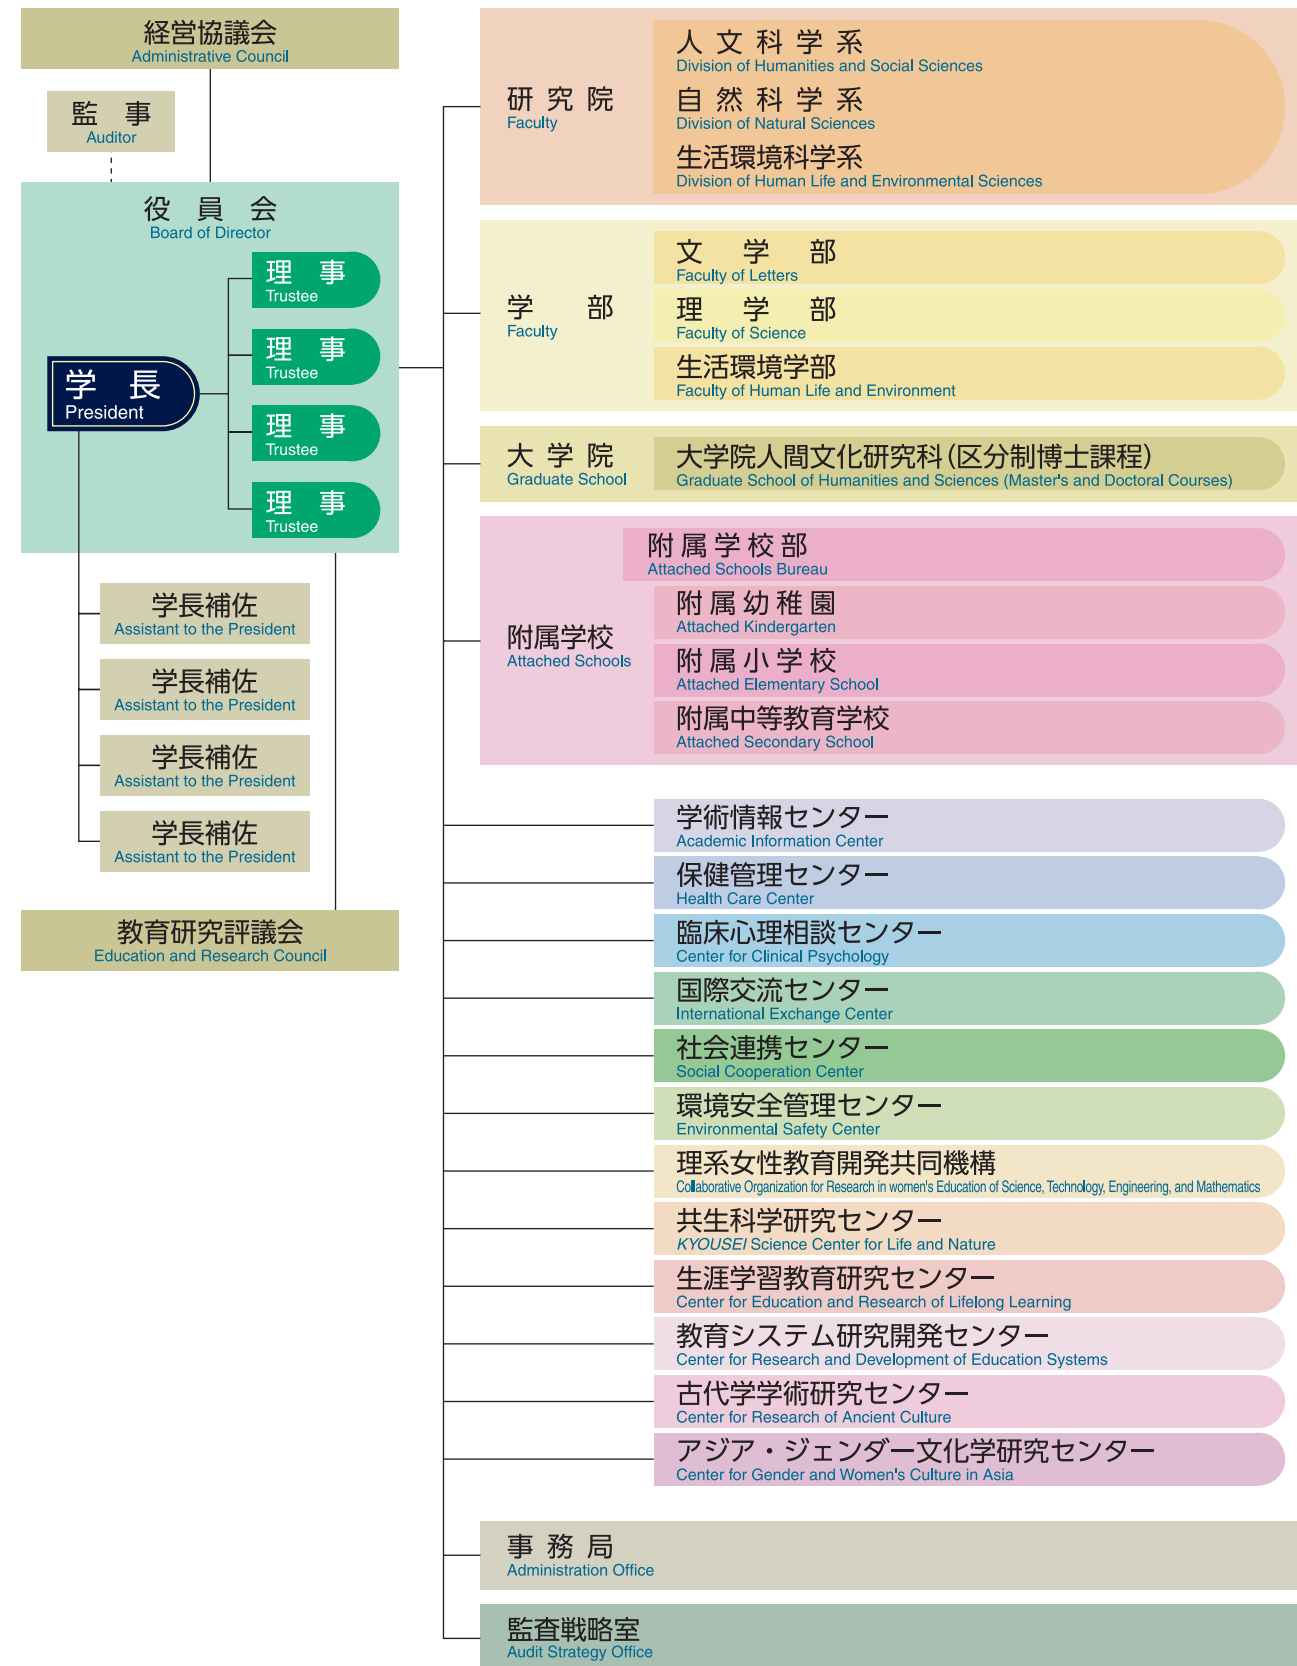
経営協議会
Administrative Council

監 事
Auditor

役 員 会
Board of Director

学 長
President

理 事
Trustee

理 事
Trustee

理 事
Trustee

理 事
Trustee

学長補佐
Assistant to the President

学長補佐
Assistant to the President

学長補佐
Assistant to the President

学長補佐
Assistant to the President

教育研究評議会
Education and Research Council

研 究 院
Faculty

人 文 科 学 系
Division of Humanities and Social Sciences

自 然 科 学 系
Division of Natural Sciences

生活環境科学系
Division of Human Life and Environmental Sciences

学 部
Faculty

文 学 部
Faculty of Letters

理 学 部
Faculty of Science

生活環境学部
Faculty of Human Life and Environment

大 学 院
Graduate School

大学院人間文化研究科(区分制博士課程)
Graduate School of Humanities and Sciences (Master's and Doctoral Courses)

附属学校
Attached Schools

附 属 学 校 部
Attached Schools Bureau

附 属 幼 稚 園
Attached Kindergarten

附 属 小 学 校
Attached Elementary School

附属中等教育学校
Attached Secondary School

学術情報センター
Academic Information Center

保健管理センター
Health Care Center

臨床心理相談センター
Center for Clinical Psychology

国際交流センター
International Exchange Center

社会連携センター
Social Cooperation Center

環境安全管理センター
Environmental Safety Center

理系女性教育開発共同機構
Collaborative Organization for Research in women's Education of Science, Technology, Engineering, and Mathematics

共生科学研究センター
KYOUSEI Science Center for Life and Nature

生涯学習教育研究センター
Center for Education and Research of Lifelong Learning

教育システム研究開発センター
Center for Research and Development of Education Systems

古代学学術研究センター
Center for Research of Ancient Culture

アジア・ジェンダー文化学研究センター
Center for Gender and Women's Culture in Asia

事 務 局
Administration Office

監査戦略室
Audit Strategy Office